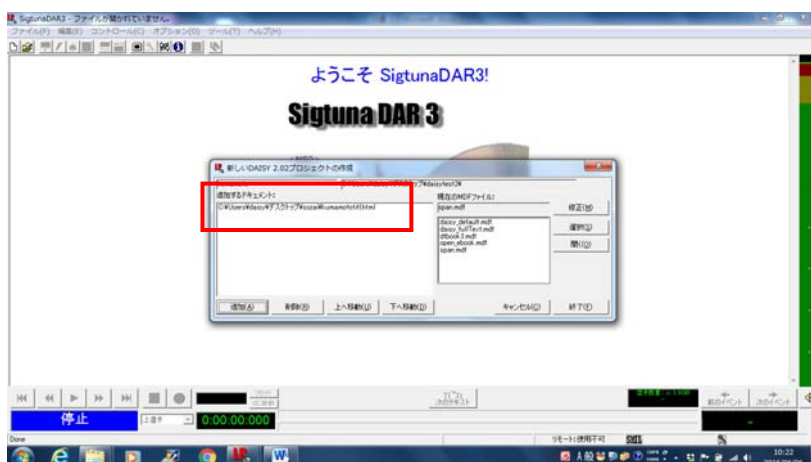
SigtunaDAR3 - ファイルが開かれていません
ファイル(F) 編集(E) コントロール(C) オプション(O) ツール(T) ヘルプ(H)

ようこそ SigtunaDAR3!

Sigtuna DAR 3

新しいDAISY 2.02プロジェクトの作成

追加するドキュメント:
C:¥Users¥daisy¥デスクトップ¥ozza¥kumamoto¥html

現在のMDFファイル:
span.mdf

daisy_default.mdf
daisy_fullText.mdf
dtbook3.mdf
open_ebook.mdf
span.mdf

修正(M)
選択(S)
開く(O)

追加(A) 削除(R) 上へ移動(U) 下へ移動(D) キャンセル(C) 終了(F)

停止
上書き
0:00:00.000
前のイベント
次のイベント

Done
リモート:使用不可
10:22